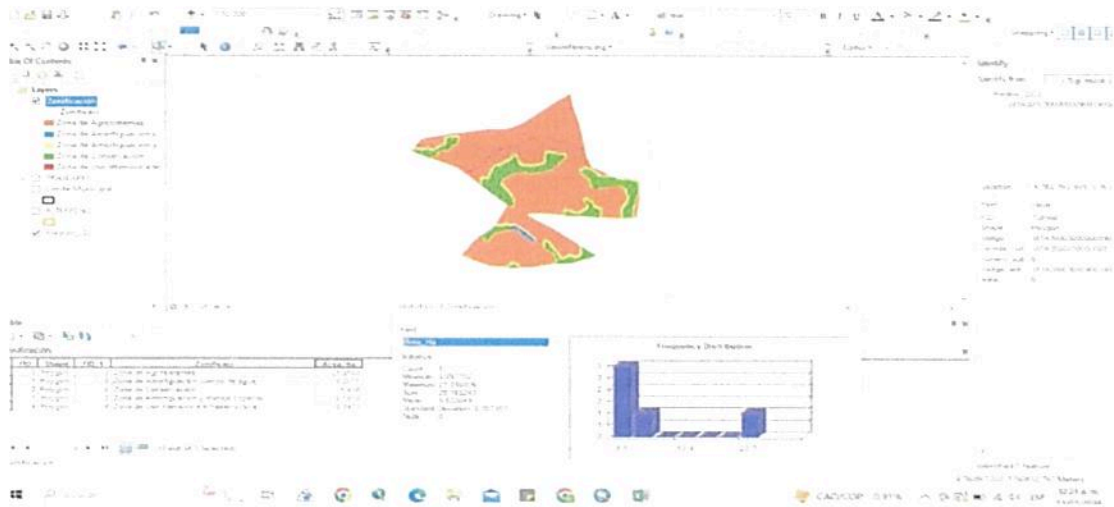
ble Of Contents

Layers
Zonificacion
Zonificaci
Zona de Agrosistemas
Zona de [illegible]
Zona de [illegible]
Zona de Conservacion
Zona de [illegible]

Identify

Frequency Distribution

Field
Statistics
Count
Minimum
Maximum
Sum
Mean
Standard Deviation
Nulls

Zonificacion

| FID | Shape | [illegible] | Zonificaci | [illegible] |
|---|---|---|---|---|
| 0 | Polygon | 1 | Zona de Agrosistemas | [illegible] |
| 1 | Polygon | 2 | Zona de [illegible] | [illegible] |
| 2 | Polygon | 3 | Zona de Conservacion | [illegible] |
| 3 | Polygon | 4 | Zona de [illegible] | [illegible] |
| 4 | Polygon | 5 | Zona de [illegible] | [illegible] |

CAD/SOP